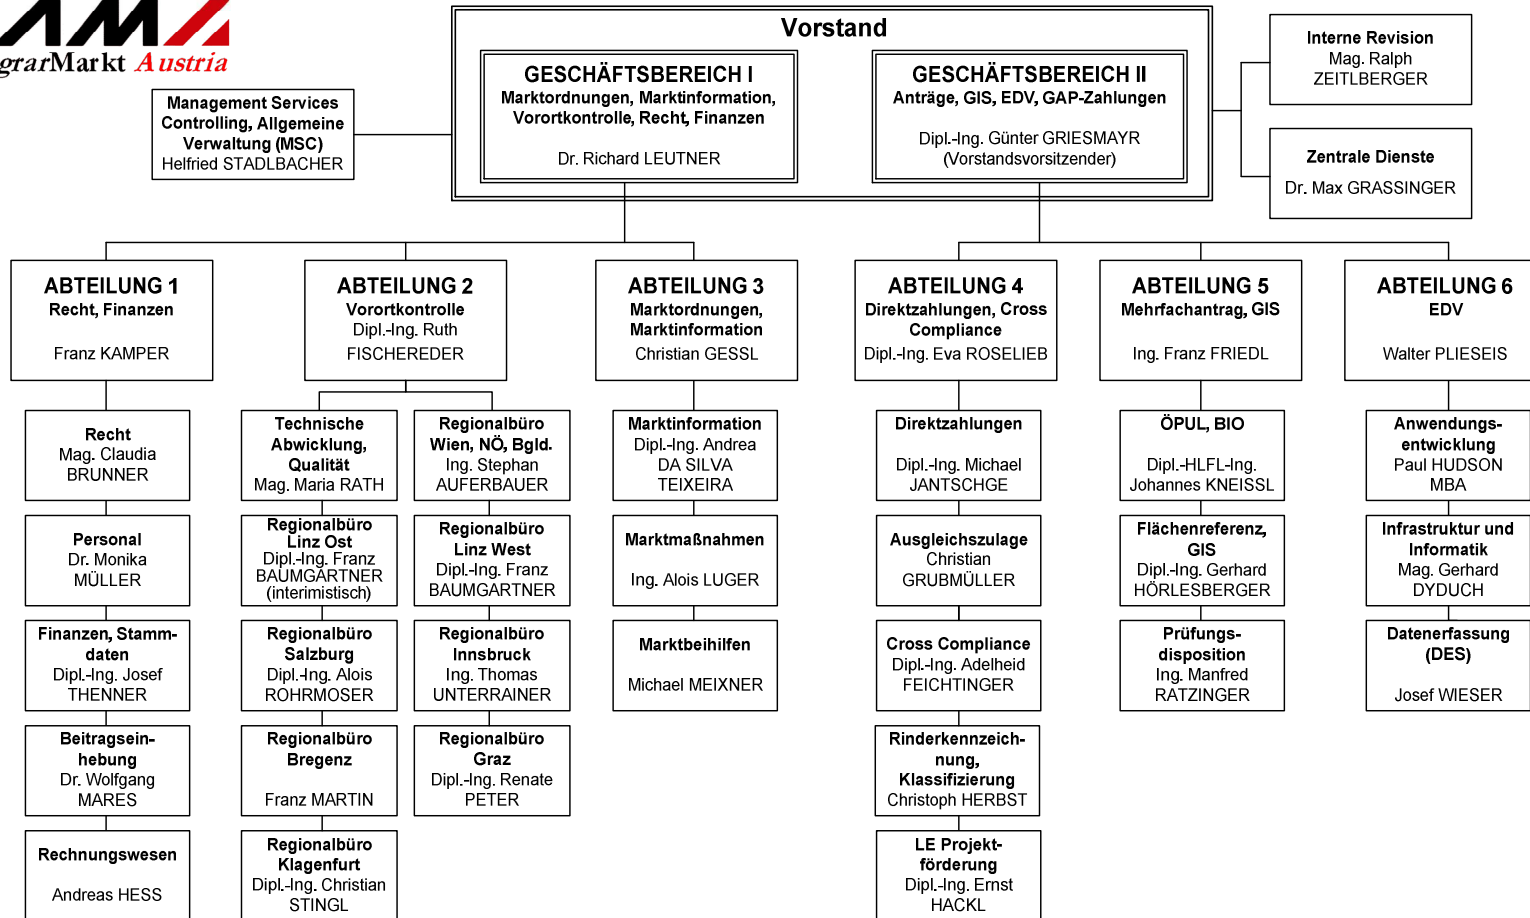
AMA
grarMarkt Austria

Vorstand

GESCHÄFTSBEREICH I
Marktordnungen, Marktinformation, Vorortkontrolle, Recht, Finanzen
Dr. Richard LEUTNER

GESCHÄFTSBEREICH II
Anträge, GIS, EDV, GAP-Zahlungen
Dipl.-Ing. Günter GRIESMAYR (Vorstandsvorsitzender)

Management Services Controlling, Allgemeine Verwaltung (MSC)
Helfried STADLBACHER

Interne Revision
Mag. Ralph ZEITLBERGER

Zentrale Dienste
Dr. Max GRASSINGER

ABTEILUNG 1
Recht, Finanzen
Franz KAMPER

Recht
Mag. Claudia BRUNNER

Personal
Dr. Monika MÜLLER

Finanzen, Stammdaten
Dipl.-Ing. Josef THENNER

Beitragseinhebung
Dr. Wolfgang MARES

Rechnungswesen
Andreas HESS

ABTEILUNG 2
Vorortkontrolle
Dipl.-Ing. Ruth FISCHEREDER

Technische Abwicklung, Qualität
Mag. Maria RATH

Regionalbüro Wien, NÖ, Bgld.
Ing. Stephan AUFERBAUER

Regionalbüro Linz Ost
Dipl.-Ing. Franz BAUMGARTNER (interimistisch)

Regionalbüro Linz West
Dipl.-Ing. Franz BAUMGARTNER

Regionalbüro Salzburg
Dipl.-Ing. Alois ROHRMOSER

Regionalbüro Innsbruck
Ing. Thomas UNTERRAINER

Regionalbüro Bregenz
Franz MARTIN

Regionalbüro Graz
Dipl.-Ing. Renate PETER

Regionalbüro Klagenfurt
Dipl.-Ing. Christian STINGL

ABTEILUNG 3
Marktordnungen, Marktinformation
Christian GESSL

Marktinformation
Dipl.-Ing. Andrea DA SILVA TEIXEIRA

Marktmaßnahmen
Ing. Alois LUGER

Marktbeihilfen
Michael MEIXNER

ABTEILUNG 4
Direktzahlungen, Cross Compliance
Dipl.-Ing. Eva ROSELIEB

Direktzahlungen
Dipl.-Ing. Michael JANTSCHGE

Ausgleichszulage
Christian GRUBMÜLLER

Cross Compliance
Dipl.-Ing. Adelheid FEICHTINGER

Rinderkennzeichnung, Klassifizierung
Christoph HERBST

LE Projektförderung
Dipl.-Ing. Ernst HACKL

ABTEILUNG 5
Mehrfachantrag, GIS
Ing. Franz FRIEDL

ÖPUL, BIO
Dipl.-HLFL-Ing. Johannes KNEISSL

Flächenreferenz, GIS
Dipl.-Ing. Gerhard HÖRLESBERGER

Prüfungsdisposition
Ing. Manfred RATZINGER

ABTEILUNG 6
EDV
Walter PLIESEIS

Anwendungsentwicklung
Paul HUDSON MBA

Infrastruktur und Informatik
Mag. Gerhard DYDUCH

Datenerfassung (DES)
Josef WIESER